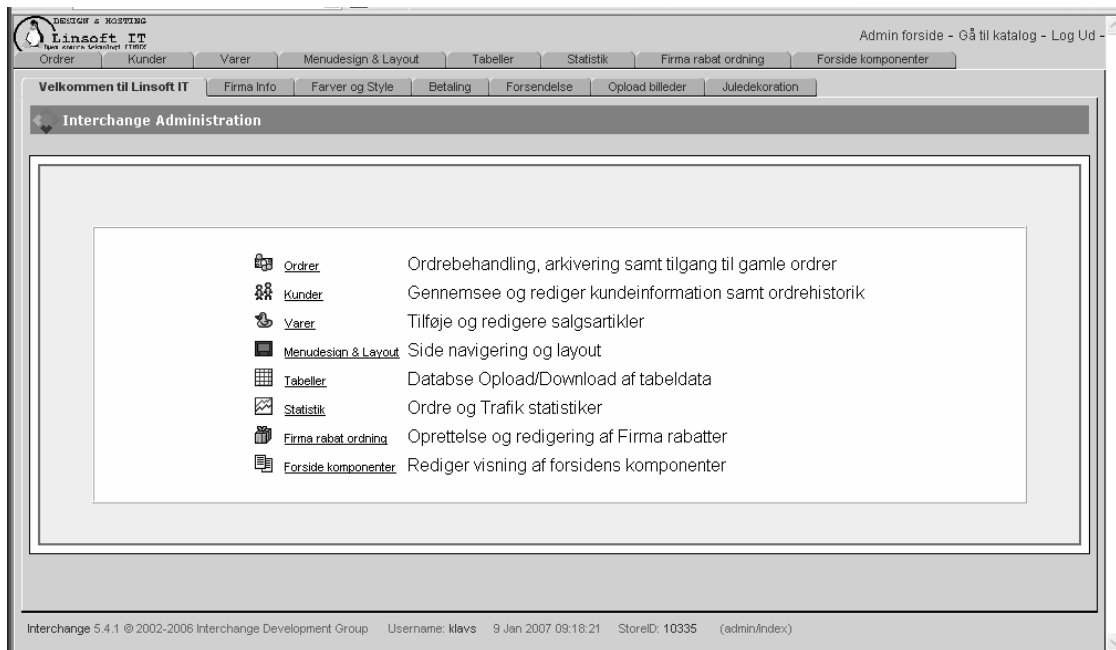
DESIGN & HOSTING
Linsoft IT
Open source teknologi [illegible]

Admin forside - Gå til katalog - Log Ud -

Ordrer | Kunder | Varer | Menudesign & Layout | Tabeller | Statistik | Firma rabat ordning | Forside komponenter

Velkommen til Linsoft IT | Firma Info | Farver og Style | Betaling | Forsendelse | Opload billeder | Juledekoration

Interchange Administration

| | |
|---|---|
| Ordrer | Ordrebehandling, arkivering samt tilgang til gamle ordrer |
| Kunder | Gennemsee og rediger kundeinformation samt ordrehistorik |
| Varer | Tilføje og redigere salgsartikler |
| Menudesign & Layout | Side navigering og layout |
| Tabeller | Databse Opload/Download af tabeldata |
| Statistik | Ordre og Trafik statistiker |
| Firma rabat ordning | Oprettelse og redigering af Firma rabatter |
| Forside komponenter | Rediger visning af forsidens komponenter |

Interchange 5.4.1 © 2002-2006 Interchange Development Group Username: klavs 9 Jan 2007 09:18:21 StoreID: 10335 (admin/index)